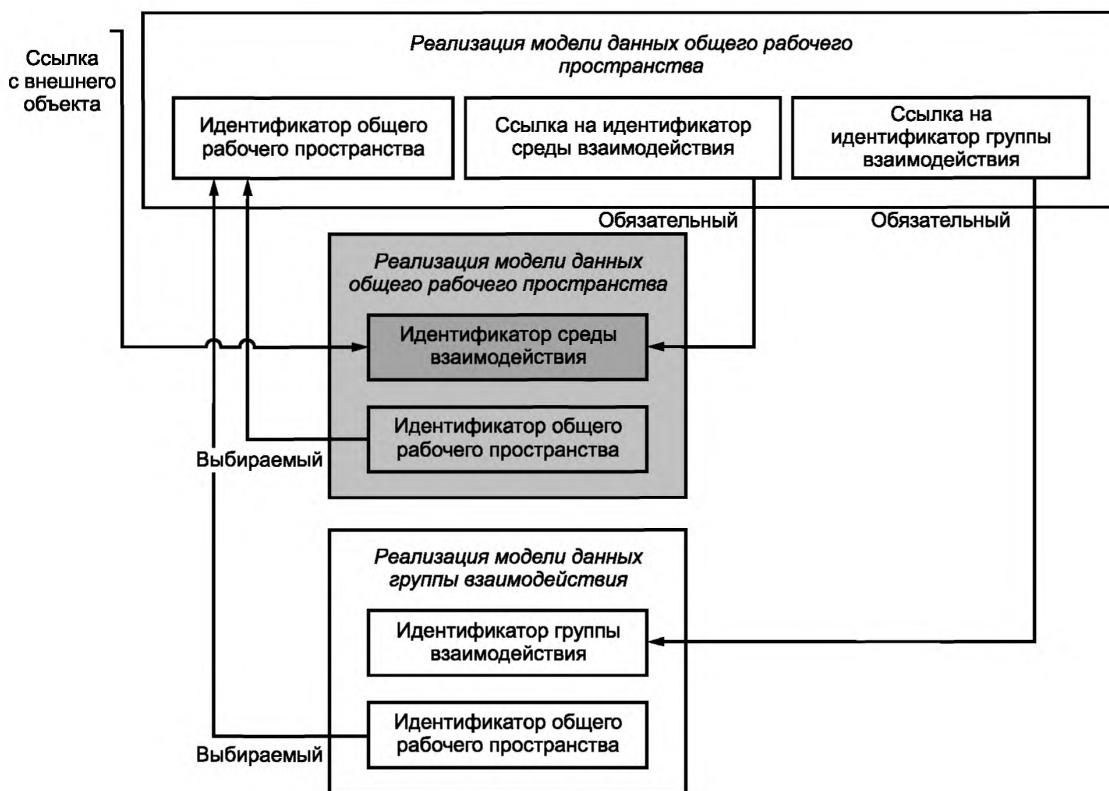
Ссылка с внешнего объекта

Реализация модели данных общего рабочего пространства

Идентификатор общего рабочего пространства

Ссылка на идентификатор среды взаимодействия

Ссылка на идентификатор группы взаимодействия

Обязательный

Обязательный

Реализация модели данных общего рабочего пространства

Идентификатор среды взаимодействия

Идентификатор общего рабочего пространства

Выбираемый

Реализация модели данных группы взаимодействия

Идентификатор группы взаимодействия

Идентификатор общего рабочего пространства

Выбираемый